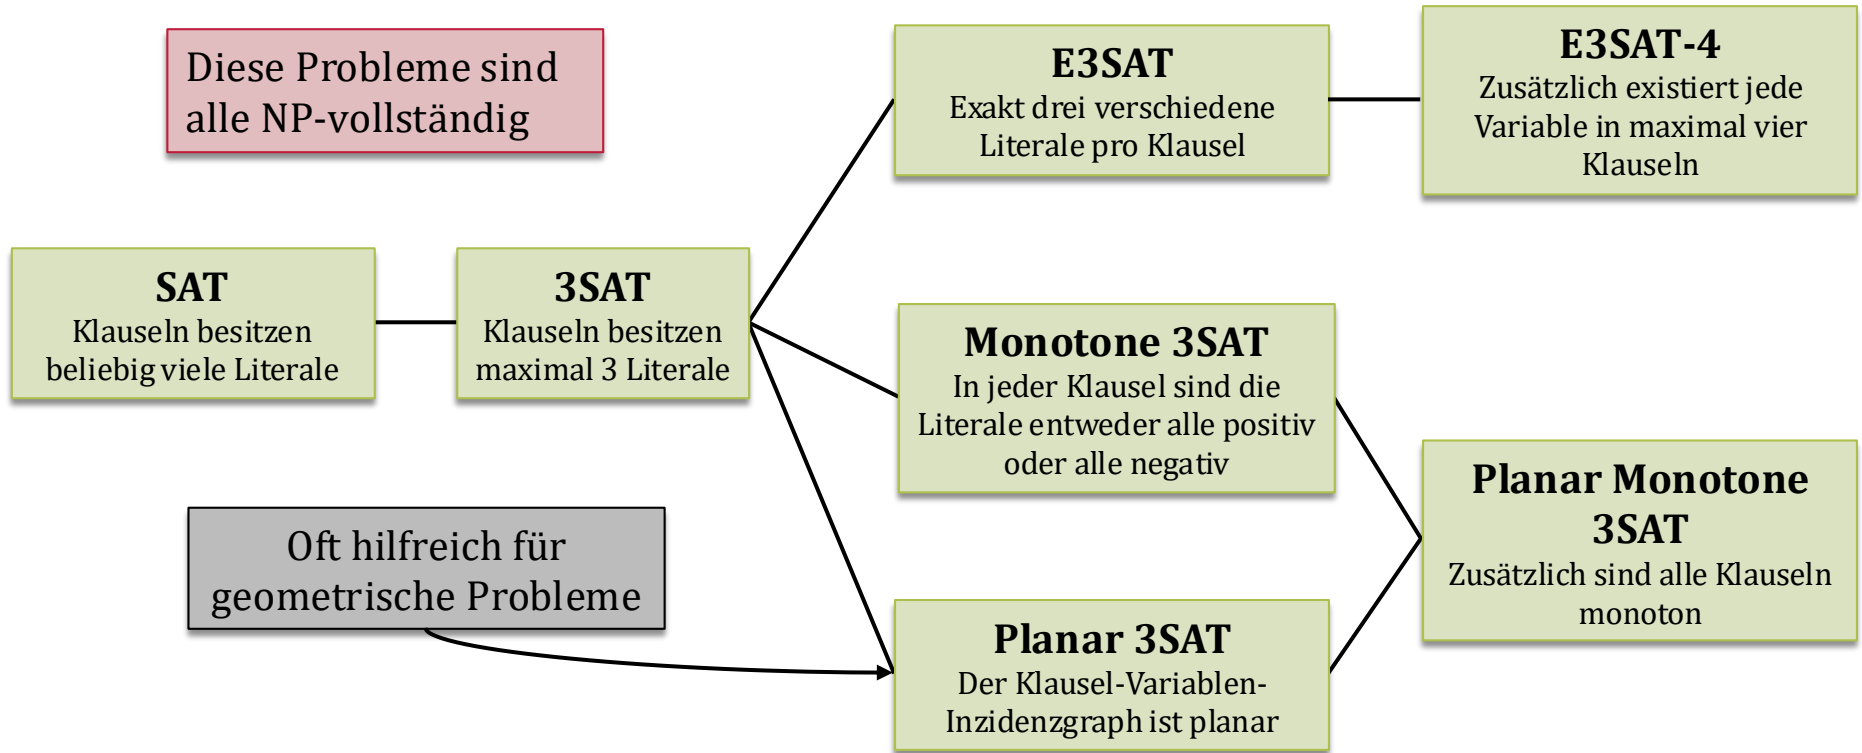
Diese Probleme sind alle NP-vollständig

E3SAT
Exakt drei verschiedene Literale pro Klausel

E3SAT-4
Zusätzlich existiert jede Variable in maximal vier Klauseln

SAT
Klauseln besitzen beliebig viele Literale

3SAT
Klauseln besitzen maximal 3 Literale

Monotone 3SAT
In jeder Klausel sind die Literale entweder alle positiv oder alle negativ

Planar Monotone 3SAT
Zusätzlich sind alle Klauseln monoton

Oft hilfreich für geometrische Probleme

Planar 3SAT
Der Klausel-Variablen-Inzidenzgraph ist planar